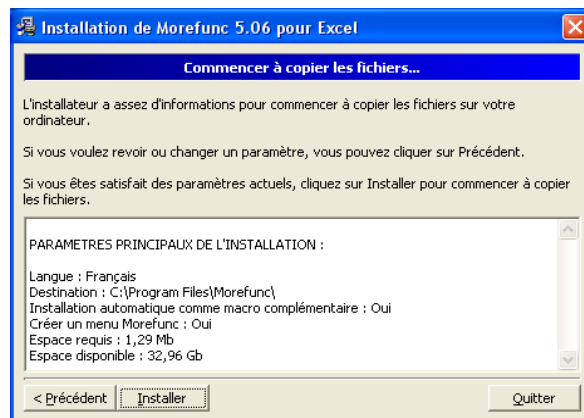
Installation de Morefunc 5.06 pour Excel

Commencer à copier les fichiers...

L'installateur a assez d'informations pour commencer à copier les fichiers sur votre ordinateur.

Si vous voulez revoir ou changer un paramètre, vous pouvez cliquer sur Précédent.

Si vous êtes satisfait des paramètres actuels, cliquez sur Installer pour commencer à copier les fichiers.

PARAMETRES PRINCIPAUX DE L'INSTALLATION :

Langue : Français
Destination : C:\Program Files\Morefunc\
Installation automatique comme macro complémentaire : Oui
Créer un menu Morefunc : Oui
Espace requis : 1,29 Mb
Espace disponible : 32,96 Gb

< Précédent | Installer | Quitter